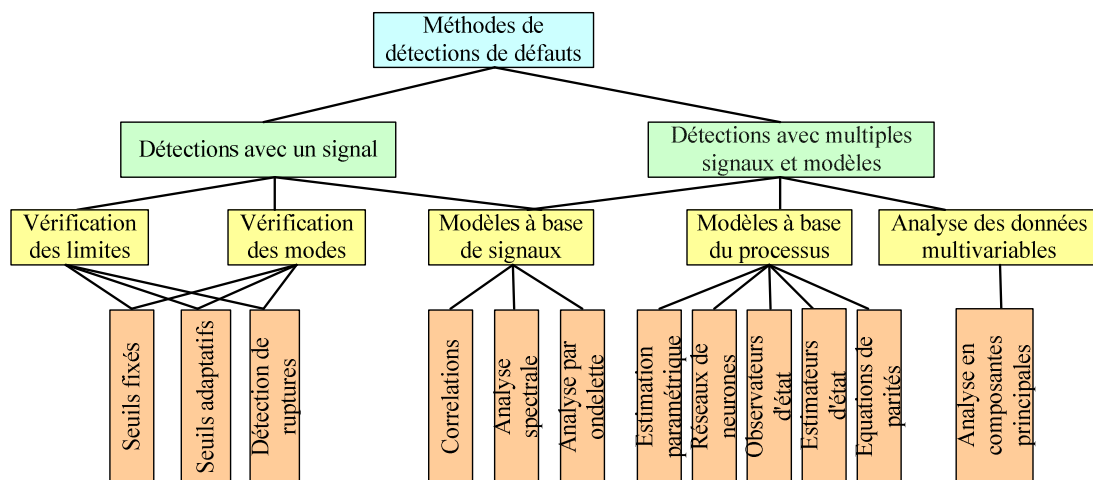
Méthodes de détections de défauts

Détections avec un signal

Détections avec multiples signaux et modèles

Vérification des limites

Vérification des modes

Modèles à base de signaux

Modèles à base du processus

Analyse des données multivariables

Seuils fixés

Seuils adaptatifs

Détection de ruptures

Correlations

Analyse spectrale

Analyse par ondelette

Estimation paramétrique

Réseaux de neurones

Observateurs d'état

Estimateurs d'état

Equations de parités

Analyse en composantes principales